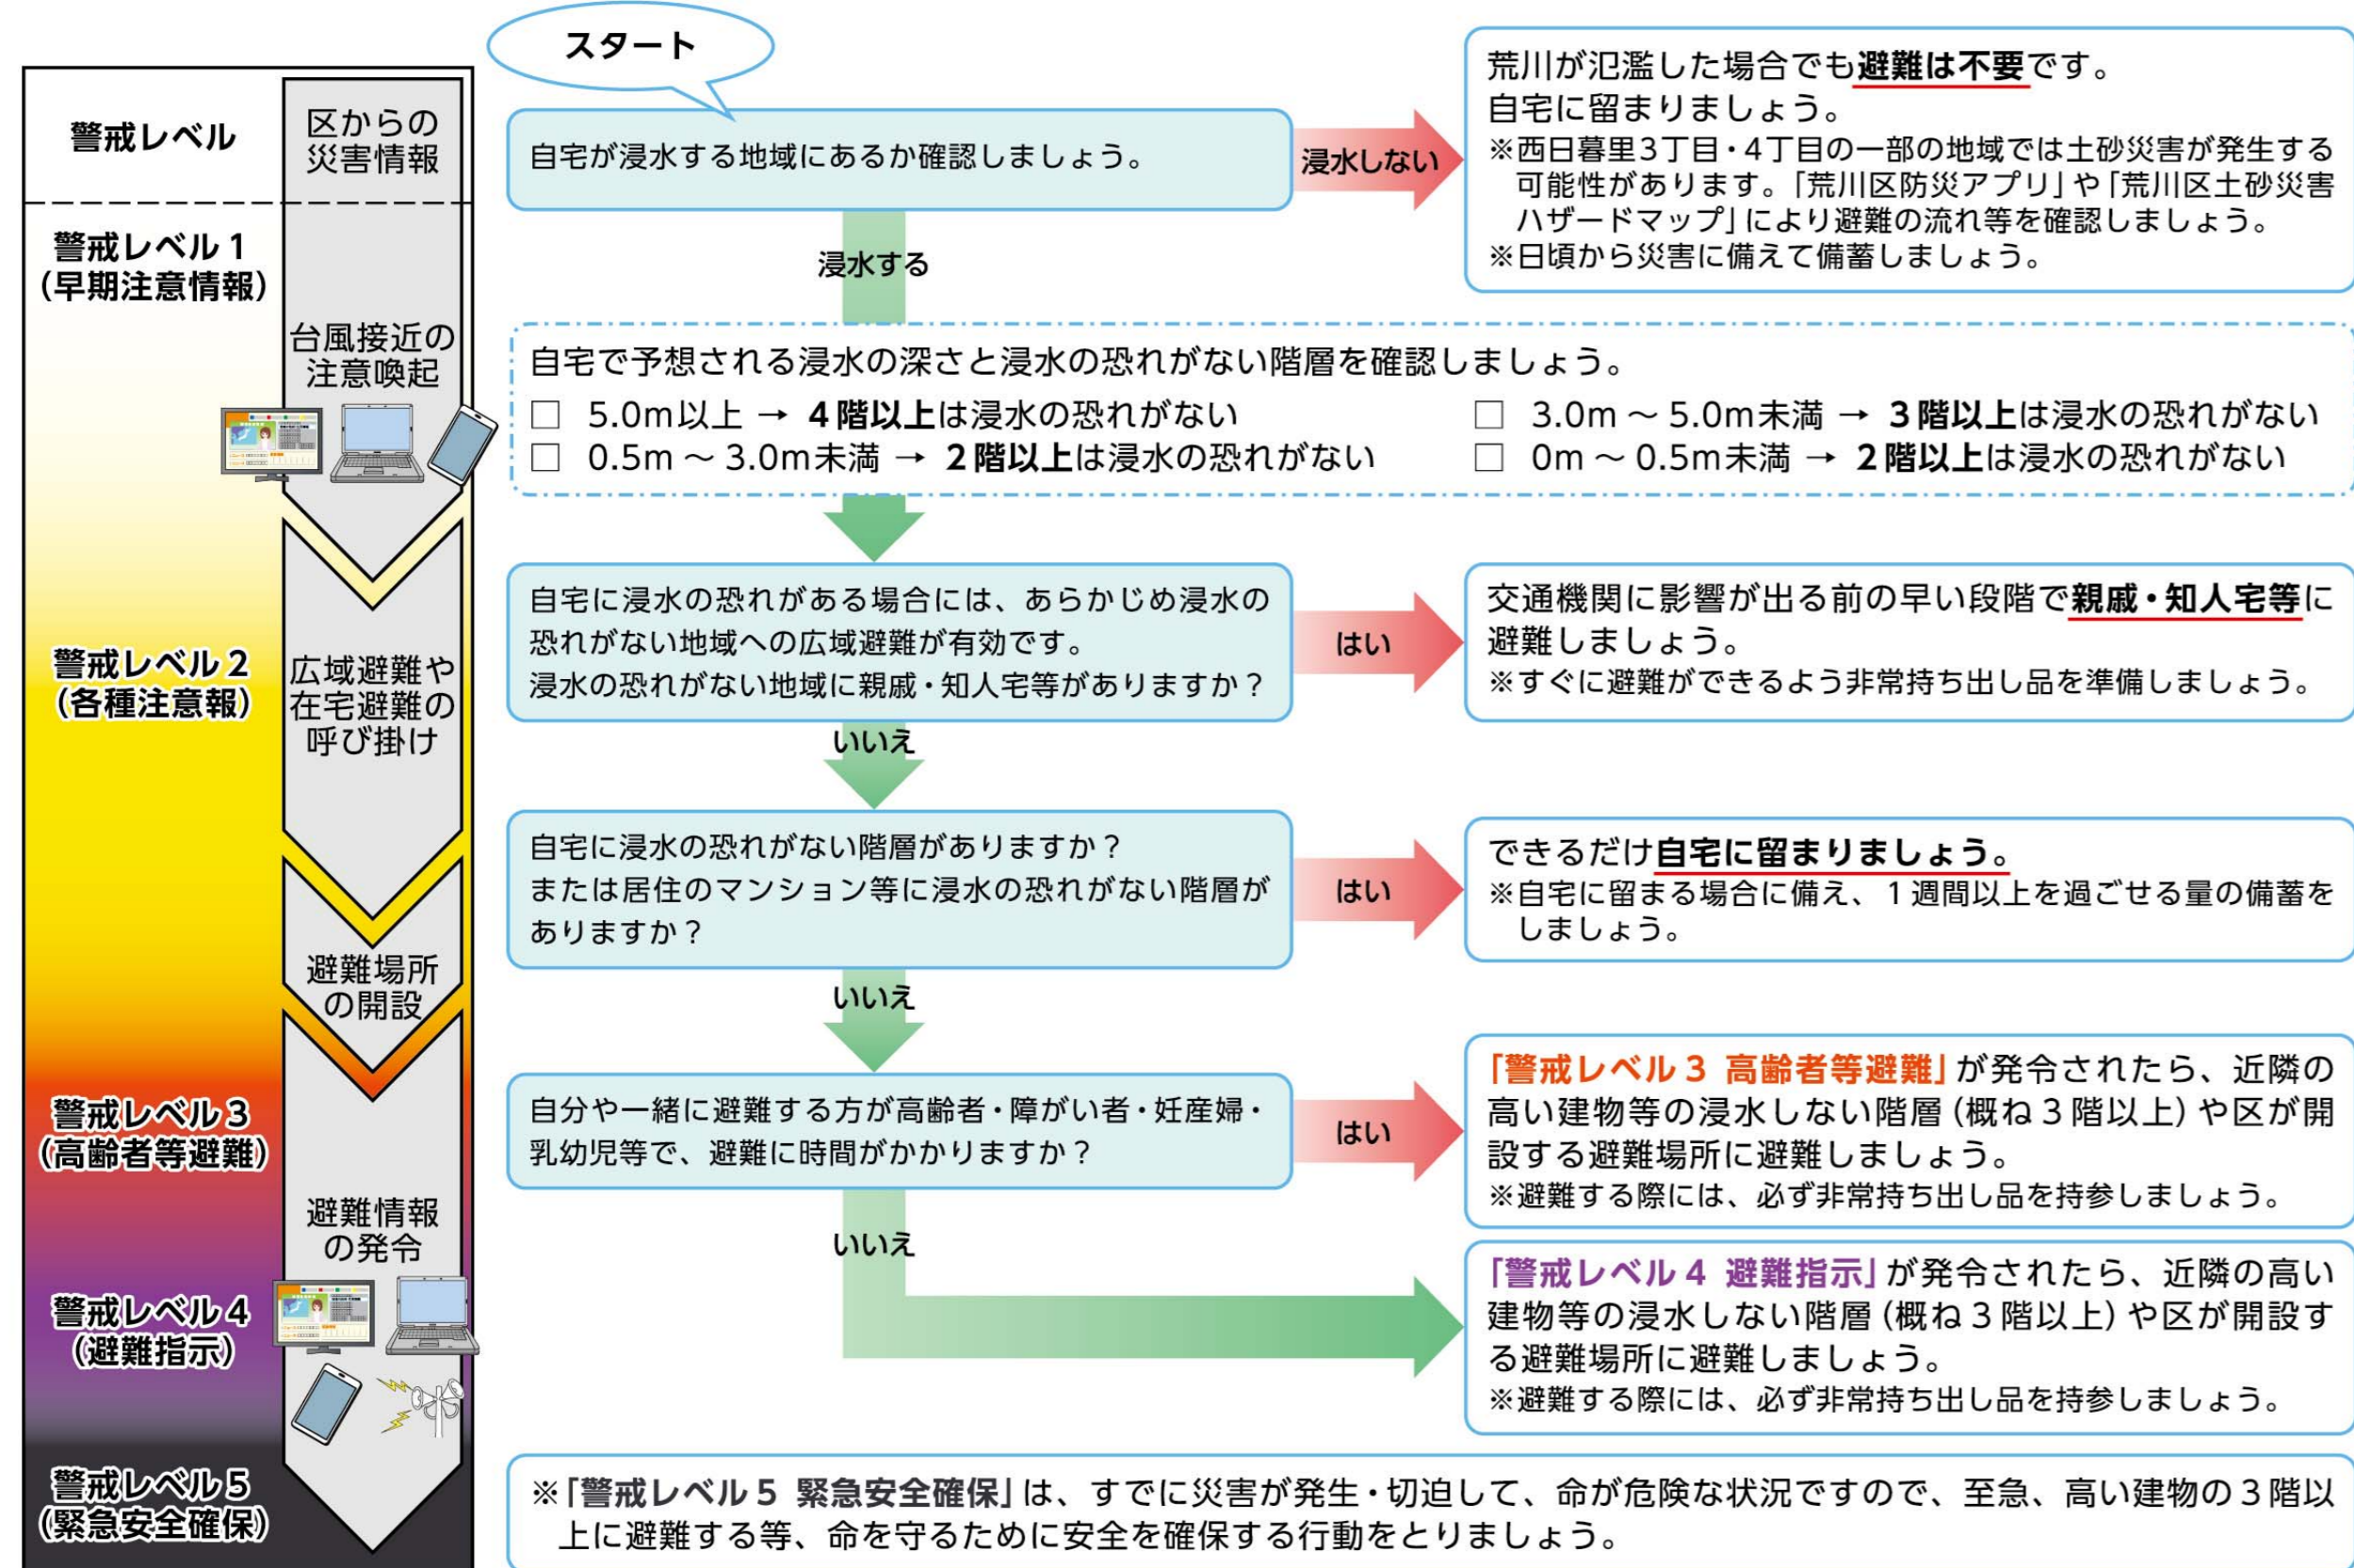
警戒レベル

区からの災害情報

警戒レベル１
（早期注意情報）

台風接近の注意喚起

警戒レベル２
（各種注意報）

広域避難や在宅避難の呼び掛け

避難場所の開設

警戒レベル３
（高齢者等避難）

避難情報の発令

警戒レベル４
（避難指示）

警戒レベル５
（緊急安全確保）

スタート

自宅が浸水する地域にあるか確認しましょう。

浸水しない

荒川が氾濫した場合でも避難は不要です。
自宅に留まりましょう。
※西日暮里3丁目・4丁目の一部の地域では土砂災害が発生する可能性があります。「荒川区防災アプリ」や「荒川区土砂災害ハザードマップ」により避難の流れ等を確認しましょう。
※日頃から災害に備えて備蓄しましょう。

浸水する

自宅で予想される浸水の深さと浸水の恐れがない階層を確認しましょう。
□ 5.0m以上 → ４階以上は浸水の恐れがない
□ 0.5m ～ 3.0m未満 → ２階以上は浸水の恐れがない
□ 3.0m ～ 5.0m未満 → ３階以上は浸水の恐れがない
□ 0m ～ 0.5m未満 → ２階以上は浸水の恐れがない

自宅に浸水の恐れがある場合には、あらかじめ浸水の恐れがない地域への広域避難が有効です。
浸水の恐れがない地域に親戚・知人宅等がありますか？

はい

交通機関に影響が出る前の早い段階で親戚・知人宅等に避難しましょう。
※すぐに避難ができるよう非常持ち出し品を準備しましょう。

いいえ

自宅に浸水の恐れがない階層がありますか？
または居住のマンション等に浸水の恐れがない階層がありますか？

はい

できるだけ自宅に留まりましょう。
※自宅に留まる場合に備え、１週間以上を過ごせる量の備蓄をしましょう。

いいえ

自分や一緒に避難する方が高齢者・障がい者・妊産婦・乳幼児等で、避難に時間がかかりますか？

はい

「警戒レベル３ 高齢者等避難」が発令されたら、近隣の高い建物等の浸水しない階層（概ね３階以上）や区が開設する避難場所に避難しましょう。
※避難する際には、必ず非常持ち出し品を持参しましょう。

いいえ

「警戒レベル４ 避難指示」が発令されたら、近隣の高い建物等の浸水しない階層（概ね３階以上）や区が開設する避難場所に避難しましょう。
※避難する際には、必ず非常持ち出し品を持参しましょう。

※「警戒レベル５ 緊急安全確保」は、すでに災害が発生・切迫して、命が危険な状況ですので、至急、高い建物の３階以上に避難する等、命を守るために安全を確保する行動をとりましょう。